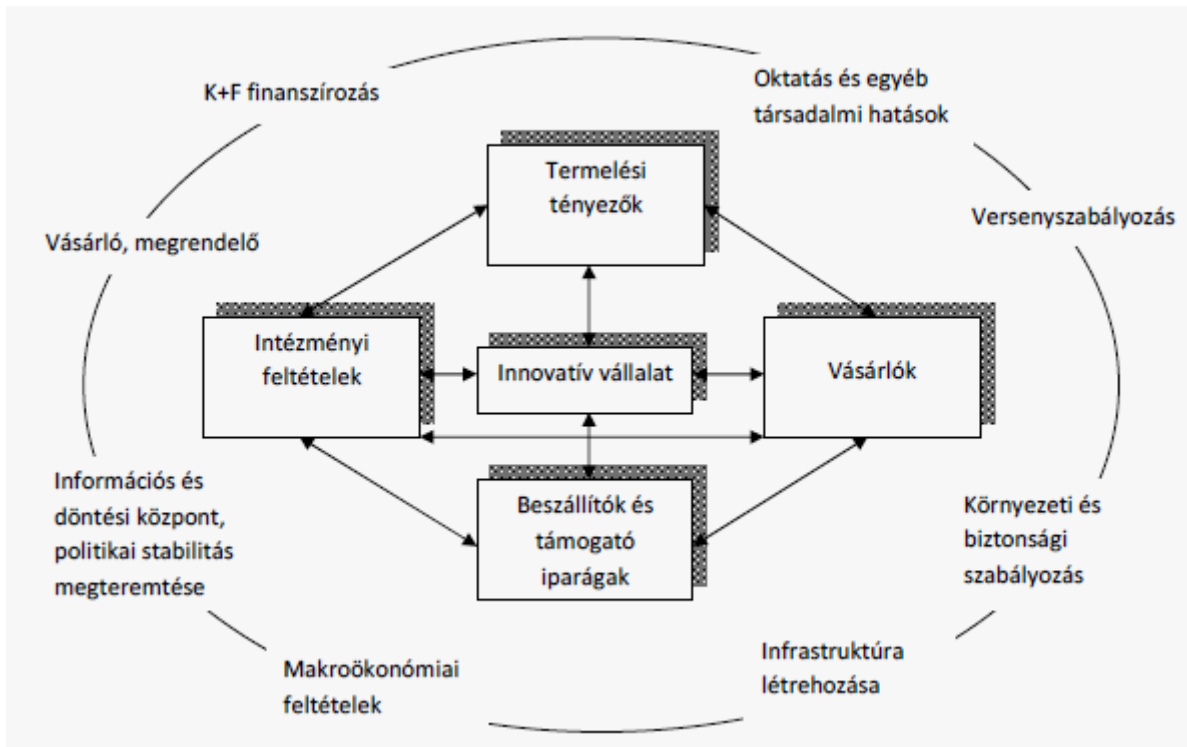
K+F finanszírozás

Oktatás és egyéb társadalmi hatások

Termelési tényezők

Vásárló, megrendelő

Versenyszabályozás

Intézményi feltételek

Innovatív vállalat

Vásárlók

Információs és döntési központ, politikai stabilitás megteremtése

Beszállítók és támogató iparágak

Környezeti és biztonsági szabályozás

Makroökonómiai feltételek

Infrastruktúra létrehozása